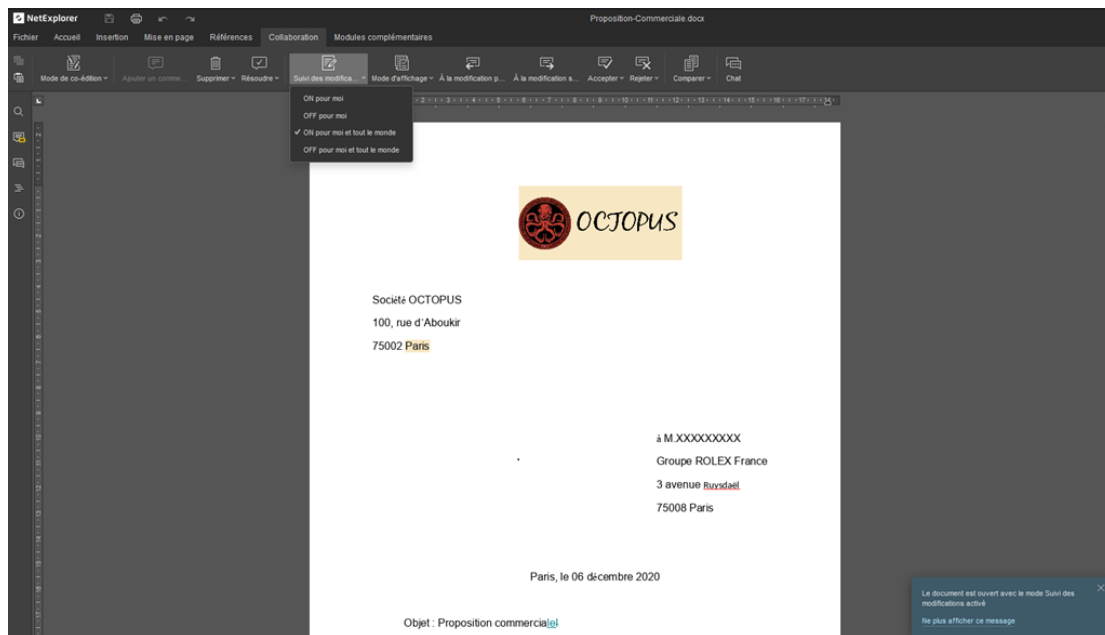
NetExplorer

Proposition-Commerciale.docx

Fichier Accueil Insertion Mise en page Références Collaboration Modules complémentaires

Mode de co-édition Ajouter un comme... Supprimer Résoudre Suivi des modifica... Mode d'affichage À la modification p... À la modification s... Accepter Rejeter Comparer Chat

ON pour moi
OFF pour moi
✓ ON pour moi et tout le monde
OFF pour moi et tout le monde

OCTOPUS

Société OCTOPUS
100, rue d'Aboukir
75002 Paris

à M.XXXXXXXXX
Groupe ROLEX France
3 avenue Ruysdaël
75008 Paris

Paris, le 06 décembre 2020

Objet : Proposition commerciale

Le document est ouvert avec le mode Suivi des modifications activé
Ne plus afficher ce message